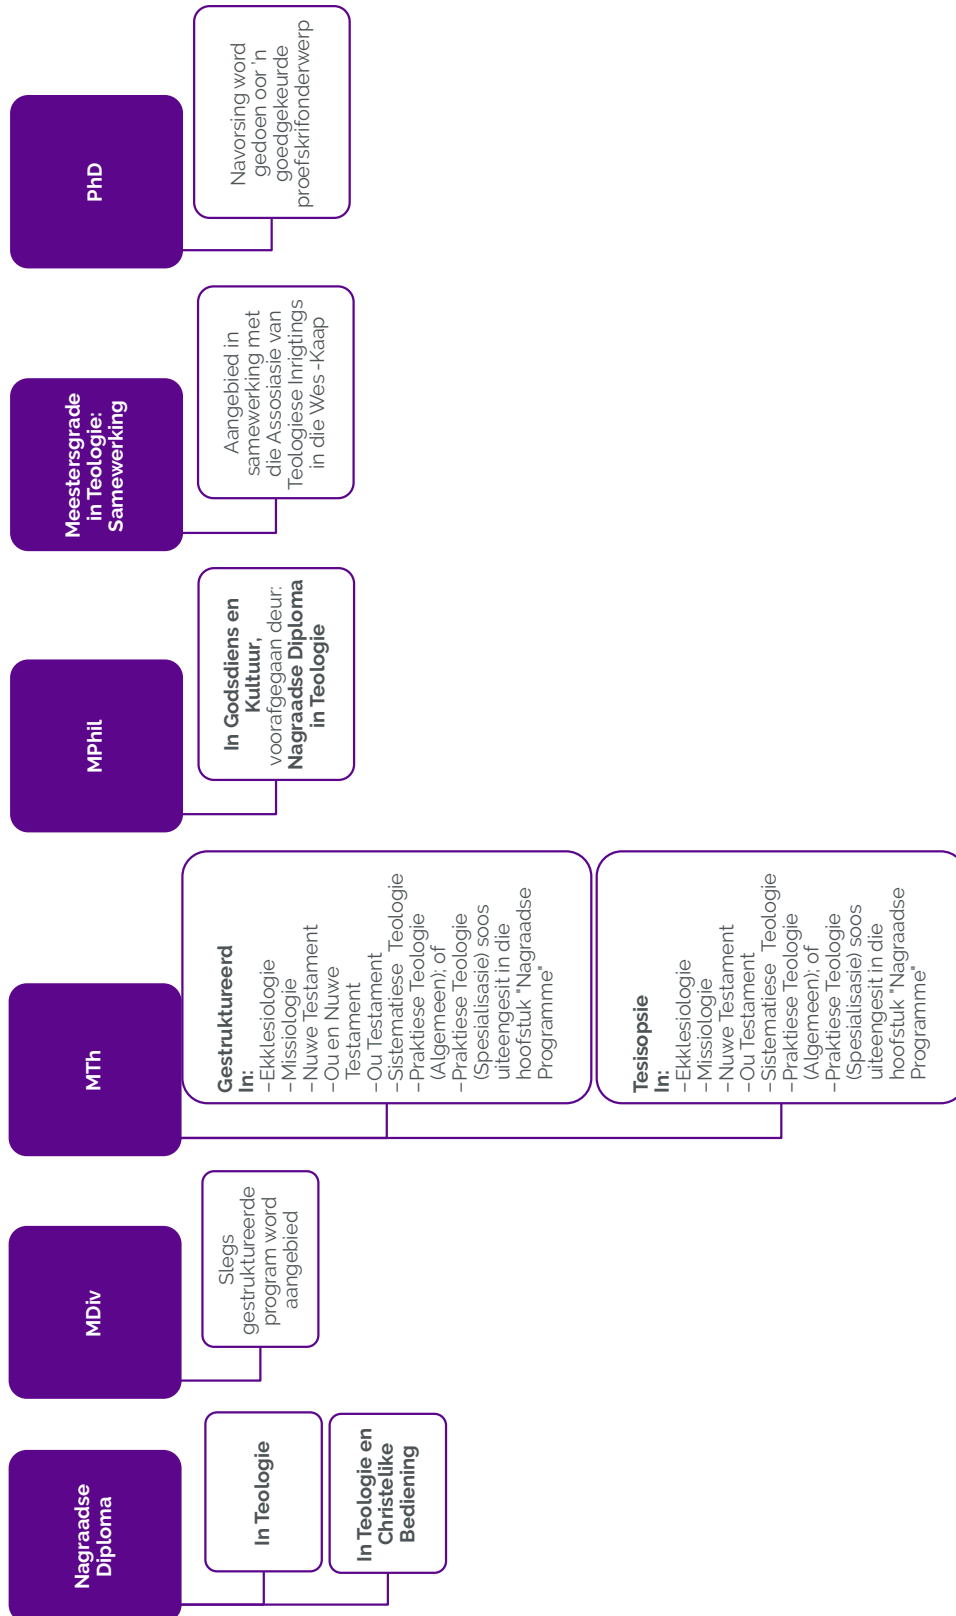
PhD

Navorsing word gedoen oor 'n goedgekeurde proefskrifonderwerp

Meestersgrade in Teologie: Samewerking

Aangebied in samewerking met die Assosiasie van Teologiese Inrigtings in die Wes-Kaap

MPhil

In Godsdiens en Kultuur, voorafgegaan deur: Nagraadse Diploma in Teologie

MTh

Gestruktureerd
In:
–Ekklesiologie
–Missiologie
–Nuwe Testament
–Ou en Nuwe Testament
–Ou Testament
–Sistematiese Teologie
–Praktiese Teologie (Algemeen); of
–Praktiese Teologie (Spesialisasie) soos uiteengesit in die hoofstuk "Nagraadse Programme"

Tesisopsie
In:
–Ekklesiologie
–Missiologie
–Nuwe Testament
–Ou Testament
–Sistematiese Teologie
–Praktiese Teologie (Algemeen); of
–Praktiese Teologie (Spesialisasie) soos uiteengesit in die hoofstuk "Nagraadse Programme"

MDiv

Slegs gestruktureerde program word aangebied

Nagraadse Diploma

In Teologie

In Teologie en Christelike Bediening